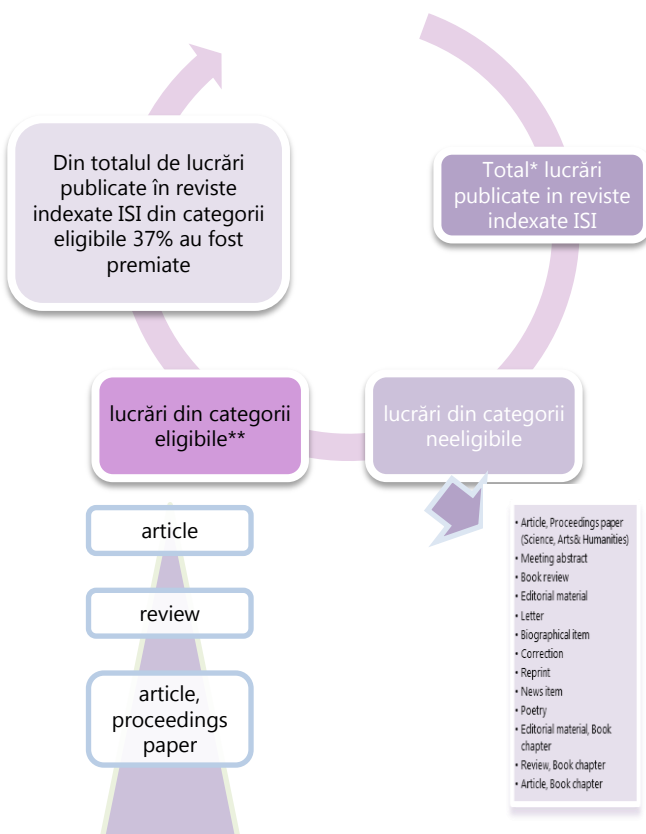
Total* lucrări publicate in reviste indexate ISI

Din totalul de lucrări publicate în reviste indexate ISI din categorii eligibile 37% au fost premiate

lucrări din categorii eligibile**

lucrări din categorii neeligibile

article

review

article, proceedings paper

- Article, Proceedings paper (Science, Arts& Humanities)
- Meeting abstract
- Book review
- Editorial material
- Letter
- Biographical item
- Correction
- Reprint
- News item
- Poetry
- Editorial material, Book chapter
- Review, Book chapter
- Article, Book chapter